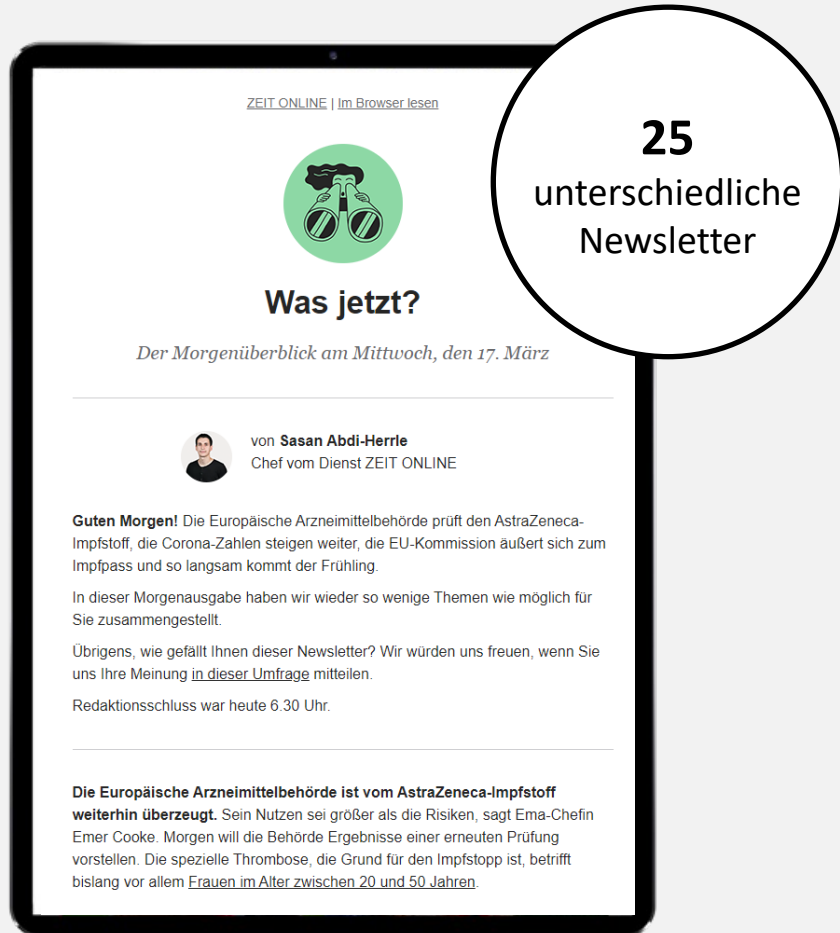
ZEIT ONLINE | Im Browser lesen

25
unterschiedliche Newsletter

Was jetzt?

Der Morgenüberblick am Mittwoch, den 17. März

von Sasan Abdi-Herrle
Chef vom Dienst ZEIT ONLINE

Guten Morgen! Die Europäische Arzneimittelbehörde prüft den AstraZeneca-Impfstoff, die Corona-Zahlen steigen weiter, die EU-Kommission äußert sich zum Impfpass und so langsam kommt der Frühling.

In dieser Morgenausgabe haben wir wieder so wenige Themen wie möglich für Sie zusammengestellt.

Übrigens, wie gefällt Ihnen dieser Newsletter? Wir würden uns freuen, wenn Sie uns Ihre Meinung in dieser Umfrage mitteilen.

Redaktionsschluss war heute 6.30 Uhr.

Die Europäische Arzneimittelbehörde ist vom AstraZeneca-Impfstoff weiterhin überzeugt. Sein Nutzen sei größer als die Risiken, sagt Ema-Chefin Emer Cooke. Morgen will die Behörde Ergebnisse einer erneuten Prüfung vorstellen. Die spezielle Thrombose, die Grund für den Impfstopp ist, betrifft bislang vor allem Frauen im Alter zwischen 20 und 50 Jahren.